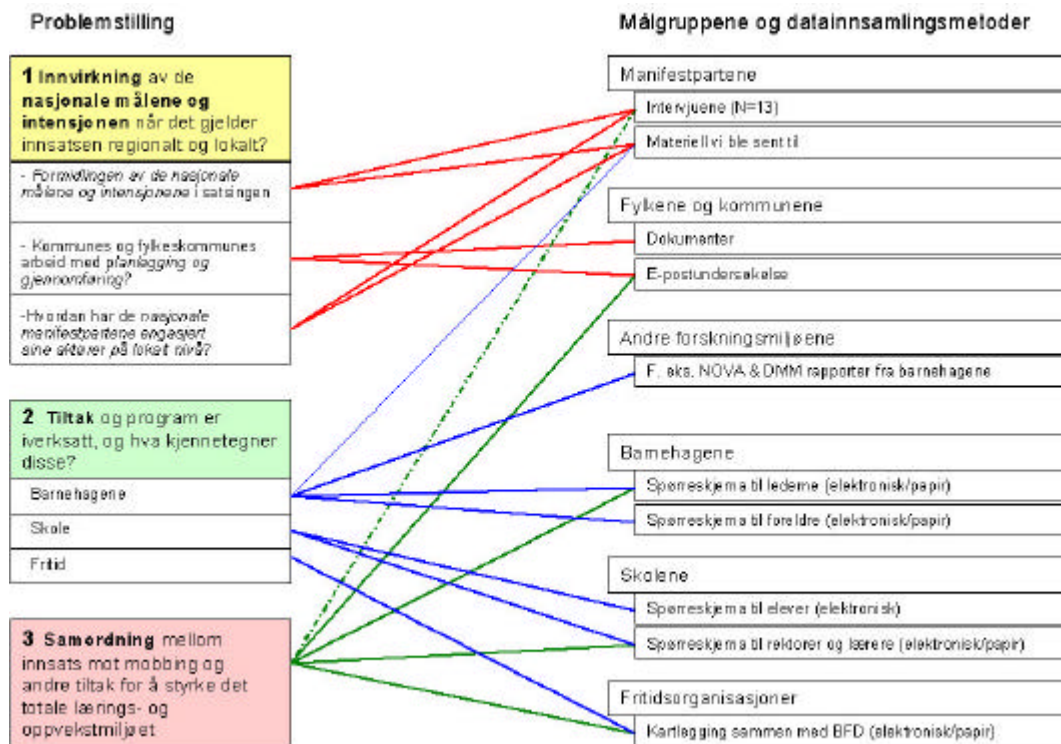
Problemstilling

1 Innvirkning av de nasjonale målene og intensjonen når det gjelder innsatsen regionalt og lokalt?

- Formidlingen av de nasjonale målene og intensjonene i satsingen

- Kommunes og fylkeskommunes arbeid med planlegging og gjennomføring?

-Hvordan har de nasjonale manifestpartene engasjert sine aktører på lokalt nivå?

2 Tiltak og program er iverksatt, og hva kjennetegner disse?

Barnehagene

Skole

Fritid

3 Samordning mellom innsats mot mobbing og andre tiltak for å styrke det totale lærings- og oppvekstmiljøet

Målgruppene og datainnsamlingsmetoder

Manifestpartene

Intervjuene (N=13)

Materiell vi ble sent til

Fylkene og kommunene

Dokumenter

E-postundersøkelse

Andre forskningsmiljøene

F. eks. NOVA & DMM rapporter fra barnehagene

Barnehagene

Spørreskjema til lederne (elektronisk/papir)

Spørreskjema til foreldre (elektronisk/papir)

Skolene

Spørreskjema til elever (elektronisk)

Spørreskjema til rektorer og lærere (elektronisk/papir)

Fritidsorganisasjoner

Kartlegging sammen med BFD (elektronisk/papir)